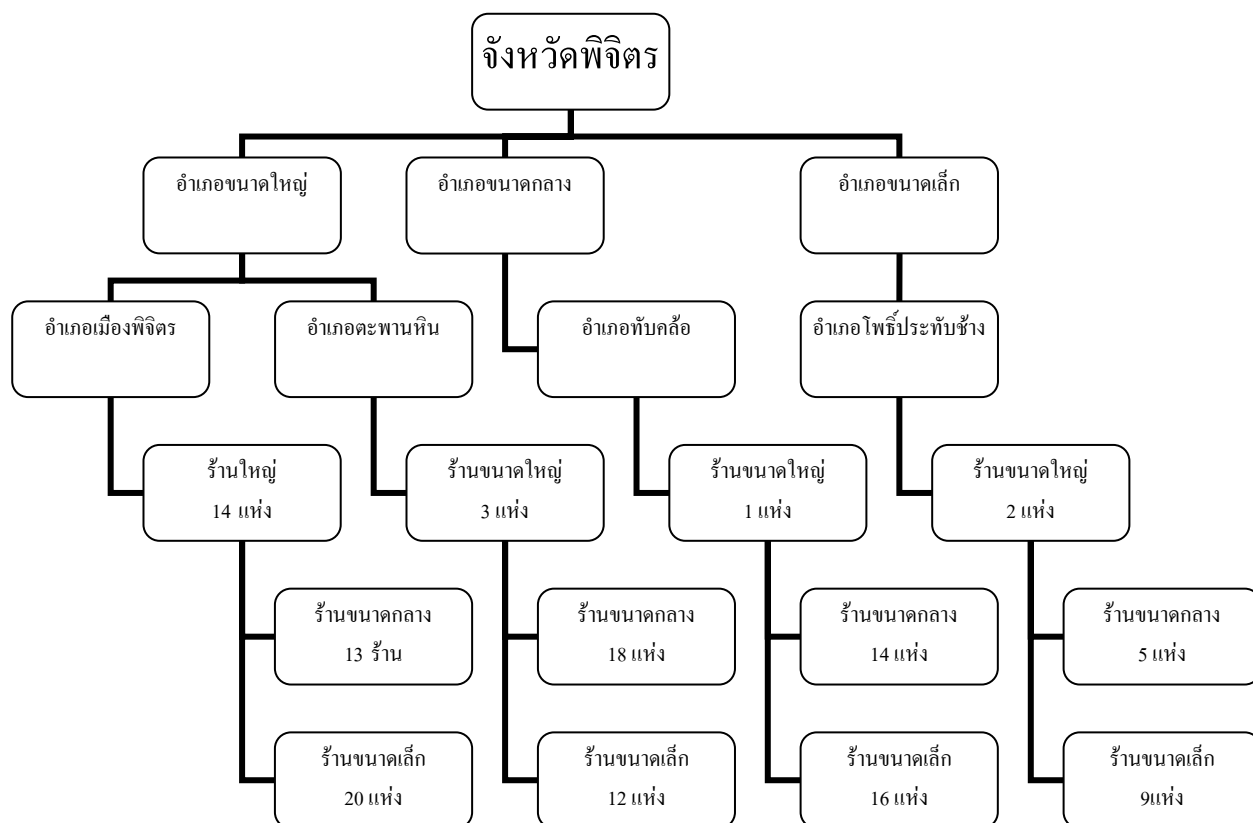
จังหวัดพิจิตร

อำเภอขนาดใหญ่

อำเภอขนาดกลาง

อำเภอขนาดเล็ก

อำเภอเมืองพิจิตร

อำเภอตะพานหิน

อำเภอทับคล้อ

อำเภอโพธิ์ประทับช้าง

ร้านใหญ่
14 แห่ง

ร้านขนาดใหญ่
3 แห่ง

ร้านขนาดใหญ่
1 แห่ง

ร้านขนาดใหญ่
2 แห่ง

ร้านขนาดกลาง
13 ร้าน

ร้านขนาดกลาง
18 แห่ง

ร้านขนาดกลาง
14 แห่ง

ร้านขนาดกลาง
5 แห่ง

ร้านขนาดเล็ก
20 แห่ง

ร้านขนาดเล็ก
12 แห่ง

ร้านขนาดเล็ก
16 แห่ง

ร้านขนาดเล็ก
9แห่ง